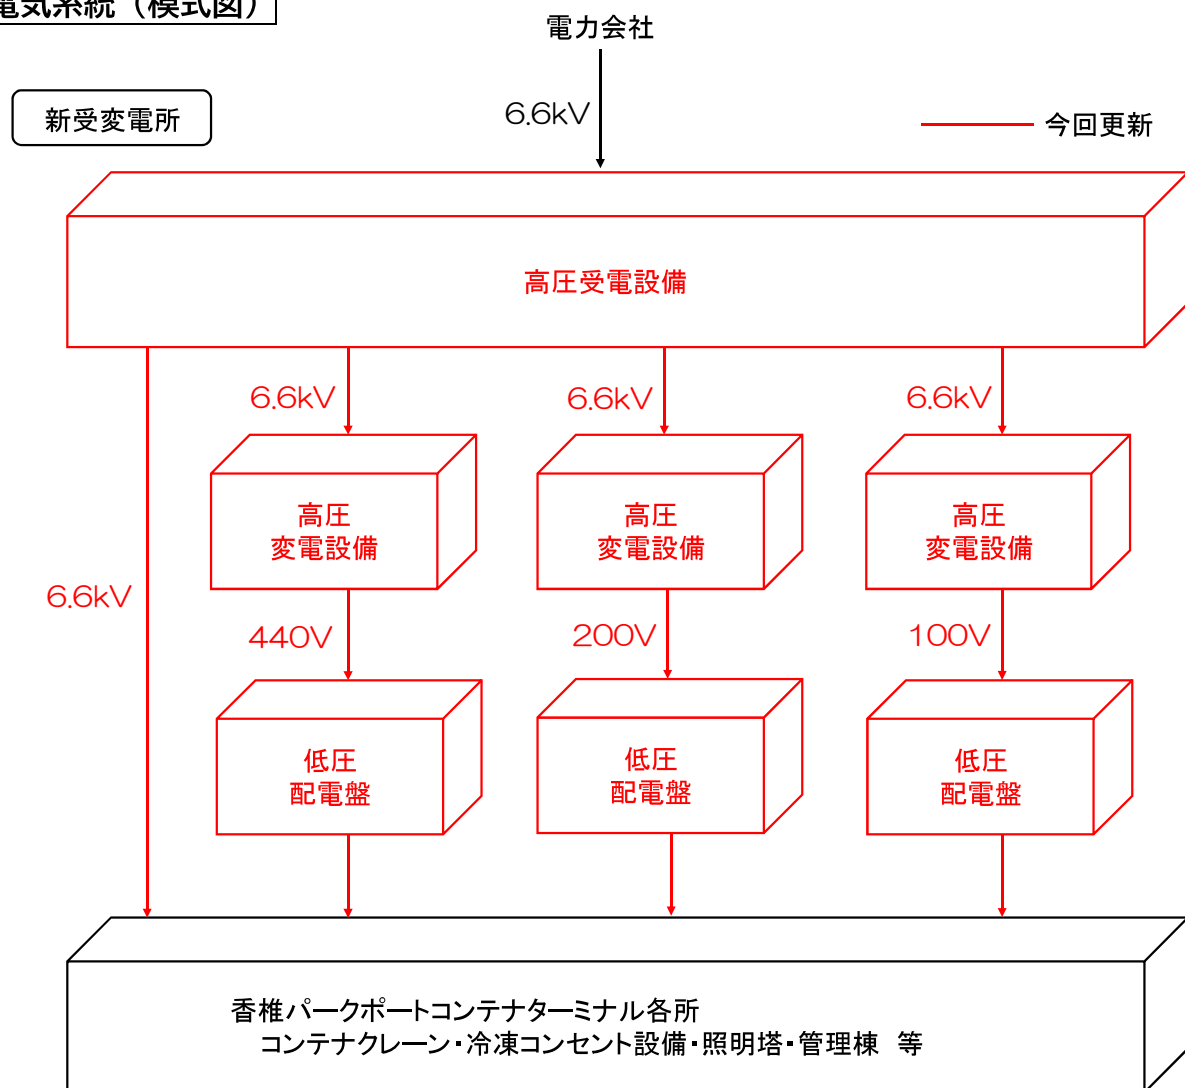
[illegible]気系統（模式図）

電力会社

6.6kV

新受変電所

今回更新

高圧受電設備

6.6kV

6.6kV

6.6kV

高圧
変電設備

高圧
変電設備

高圧
変電設備

6.6kV

440V

200V

100V

低圧
配電盤

低圧
配電盤

低圧
配電盤

香椎パークポートコンテナターミナル各所
コンテナクレーン・冷凍コンセント設備・照明塔・管理棟　等